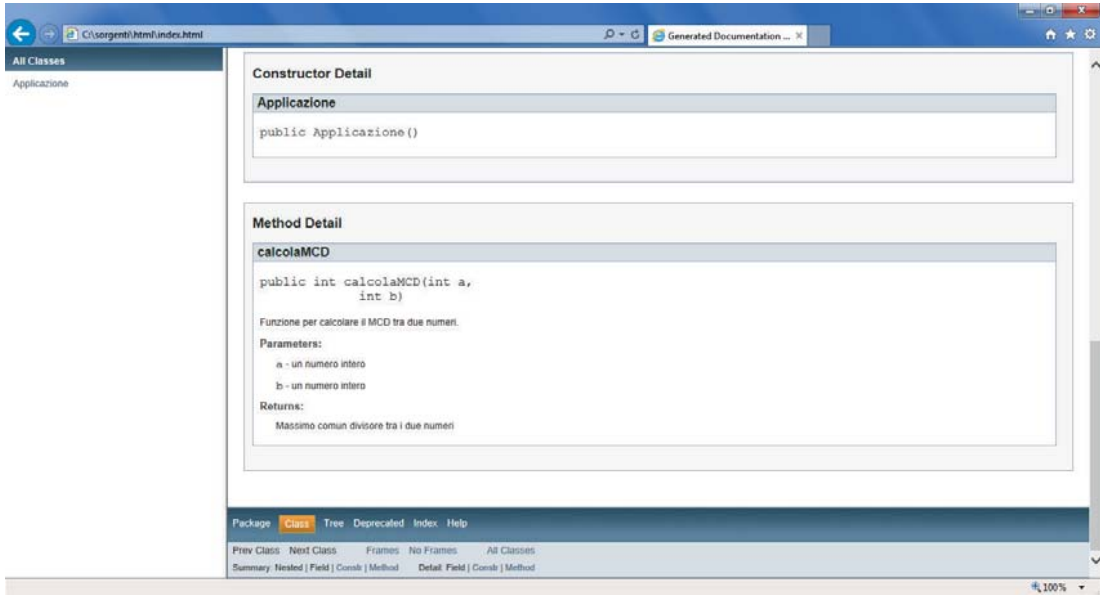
C:\sorgenti\html\index.html

Generated Documentation ... ×

All Classes

Applicazione

Constructor Detail

Applicazione

public Applicazione()

Method Detail

calcolaMCD

public int calcolaMCD(int a,
int b)

Funzione per calcolare il MCD tra due numeri.

Parameters:

a - un numero intero

b - un numero intero

Returns:

Massimo comun divisore tra i due numeri

Package Class Tree Deprecated Index Help

Prev Class Next Class Frames No Frames All Classes

Summary: Nested | Field | Constr | Method Detail: Field | Constr | Method

100%